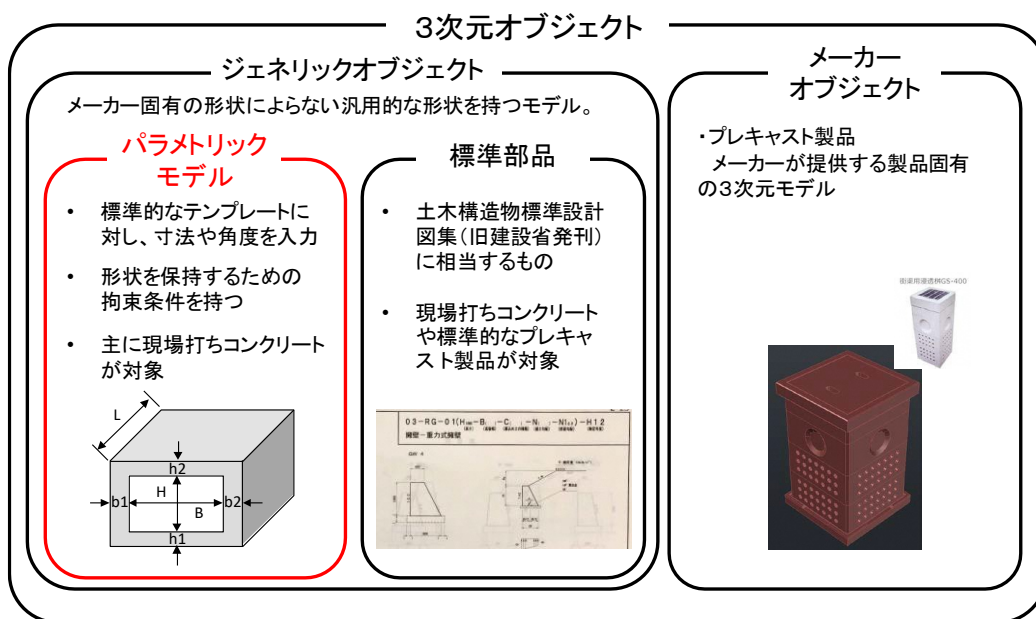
3次元オブジェクト

ジェネリックオブジェクト

メーカー固有の形状によらない汎用的な形状を持つモデル。

パラメトリックモデル

- 標準的なテンプレートに対し、寸法や角度を入力
- 形状を保持するための拘束条件を持つ
- 主に現場打ちコンクリートが対象

L
h2
H
b1
b2
B
h1

標準部品

- 土木構造物標準設計図集（旧建設省発刊）に相当するもの
- 現場打ちコンクリートや標準的なプレキャスト製品が対象

03-RG-01(H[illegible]-B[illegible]-C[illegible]-N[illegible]-N1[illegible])-H12

擁壁－重力式擁壁

メーカーオブジェクト

・プレキャスト製品
メーカーが提供する製品固有の3次元モデル

街渠用道道桝GS-400